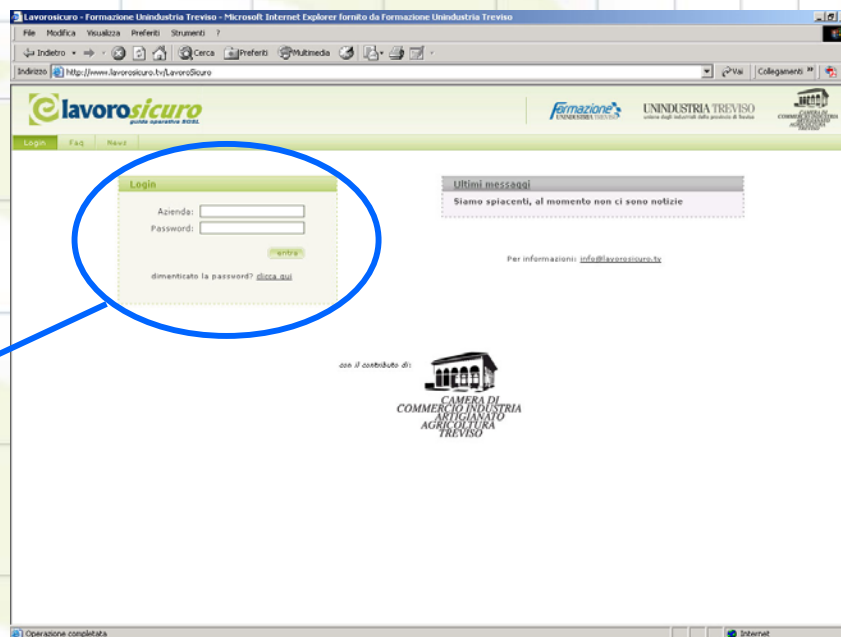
Lavorosicuro - Formazione Unindustria Treviso - Microsoft Internet Explorer fornito da Formazione Unindustria Treviso

File Modifica Visualizza Preferiti Strumenti ?

Indietro Cerca Preferiti Multimedia

Indirizzo http://www.lavorosicuro.tv/LavoroSicuro

Vai Collegamenti

lavorosicuro guide operative SGSL

formazione UNINDUSTRIA TREVISO

UNINDUSTRIA TREVISO

Login Faq News

Login

Azienda:

Password:

entra

dimenticato la password? clicca qui

Ultimi messaggi

Siamo spiacenti, al momento non ci sono notizie

Per informazioni: info@lavorosicuro.tv

con il contributo di:

CAMERA DI COMMERCIO INDUSTRIA ARTIGIANATO AGRICOLTURA TREVISO

Operazione completata

Internet